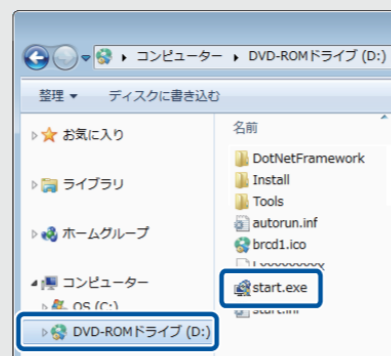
▸ コンピューター ▸ DVD-ROMドライブ (D:)

整理 ▾ ディスクに書き込む

お気に入り

ライブラリ

ホームグループ

コンピューター

OS (C:)

DVD-ROMドライブ (D:)

名前

DotNetFramework

Install

Tools

autorun.inf

brcd1.ico

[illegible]

start.exe

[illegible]